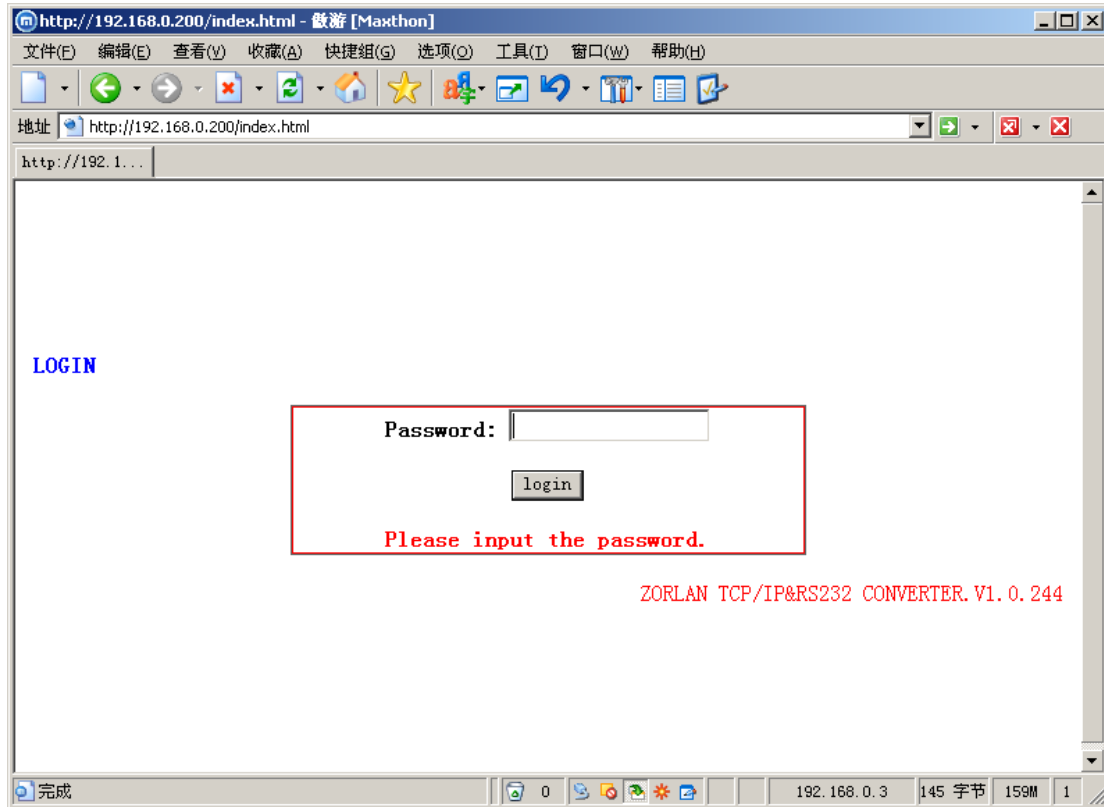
http://192.168.0.200/index.html - 傲游 [Maxthon]

文件(F) 编辑(E) 查看(V) 收藏(A) 快捷组(G) 选项(O) 工具(T) 窗口(W) 帮助(H)

地址 http://192.168.0.200/index.html

http://192.1...

LOGIN

Password:

login

Please input the password.

ZORLAN TCP/IP&RS232 CONVERTER.V1.0.244

完成 0 192.168.0.3 145 字节 159M 1